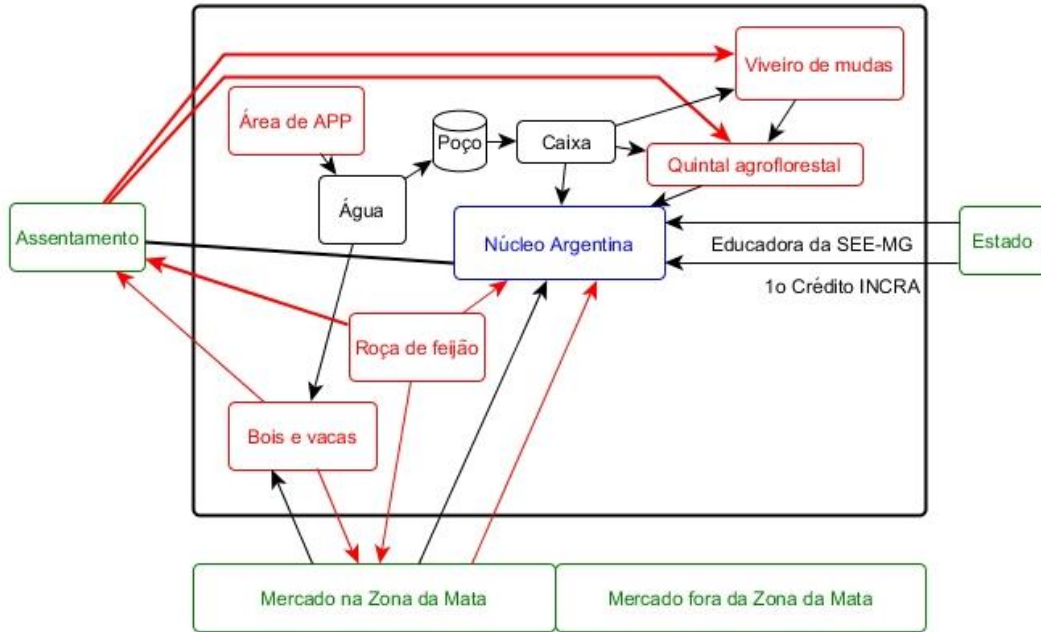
Viveiro de mudas

Área de APP

Poço

Caixa

Quintal agroflorestal

Água

Assentamento

Núcleo Argentina

Educadora da SEE-MG

Estado

1o Crédito INCRA

Roça de feijão

Bois e vacas

Mercado na Zona da Mata

Mercado fora da Zona da Mata